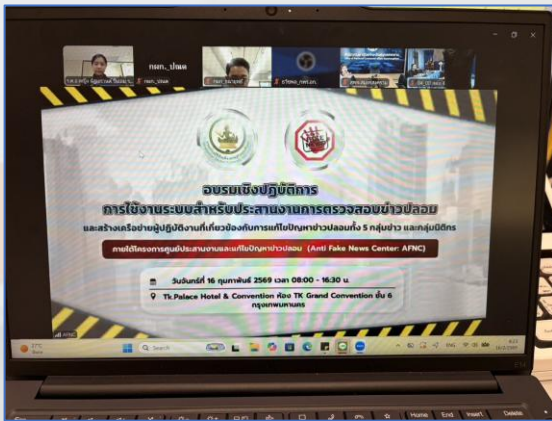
กสท._ปลด

อบรมเชิงปฏิบัติการ

การใช้งานระบบสำหรับประสานงานการตรวจสอบข่าวปลอม

และสร้างเครือข่ายผู้ปฏิบัติงานที่เกี่ยวข้องกับการแก้ไขปัญหาข่าวปลอมทั้ง 5 กลุ่มข่าว และกลุ่มมิตร

ภายใต้โครงการศูนย์ประสานงานและแก้ไขปัญหาข่าวปลอม (Anti Fake News Center: AFNC)

วันจันทร์ที่ 16 กุมภาพันธ์ 2569 เวลา 08:00 - 16:30 น.

Tk.Palace Hotel & Convention ห้อง TK Grand Convention ชั้น 6 กรุงเทพมหานคร

Search

Home End Insert Delete